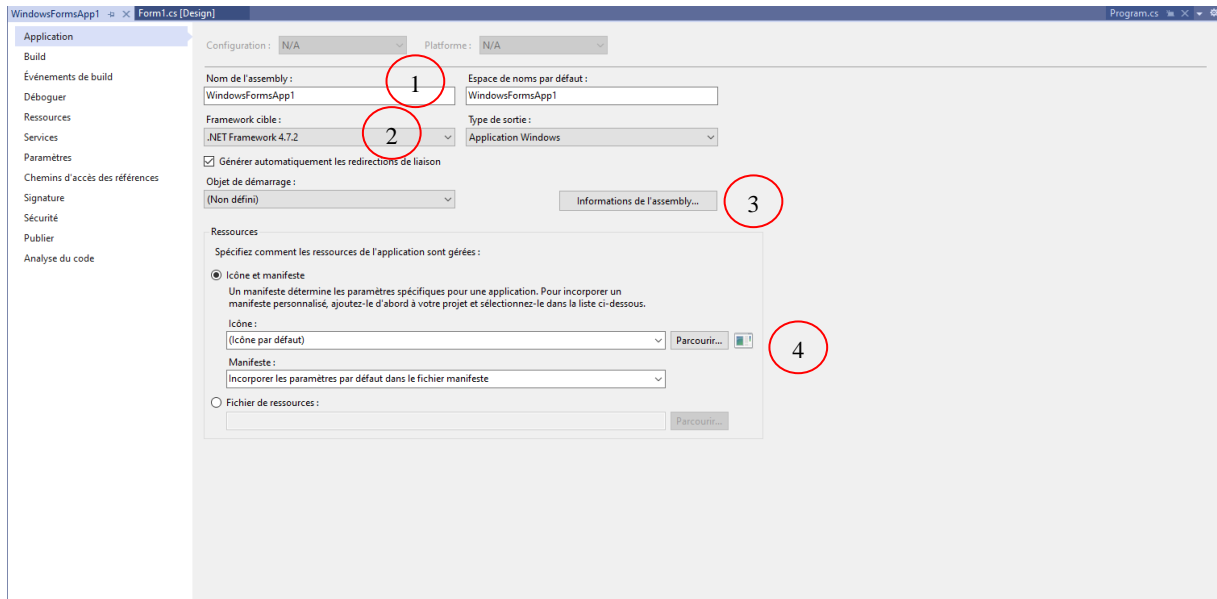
WindowsFormsApp1 ⊹ ✕ Form1.cs [Design]
Program.cs

Application
Build
Événements de build
Déboguer
Ressources
Services
Paramètres
Chemins d'accès des références
Signature
Sécurité
Publier
Analyse du code

Configuration : N/A
Plateforme : N/A

Nom de l'assembly :
WindowsFormsApp1
1
Espace de noms par défaut :
WindowsFormsApp1

Framework cible :
.NET Framework 4.7.2
2
Type de sortie :
Application Windows

Générer automatiquement les redirections de liaison

Objet de démarrage :
(Non défini)
Informations de l'assembly...
3

Ressources
Spécifiez comment les ressources de l'application sont gérées :
Icône et manifeste
Un manifeste détermine les paramètres spécifiques pour une application. Pour incorporer un manifeste personnalisé, ajoutez-le d'abord à votre projet et sélectionnez-le dans la liste ci-dessous.
Icône :
(Icône par défaut)
Parcourir...
4
Manifeste :
Incorporer les paramètres par défaut dans le fichier manifeste
Fichier de ressources :
Parcourir...